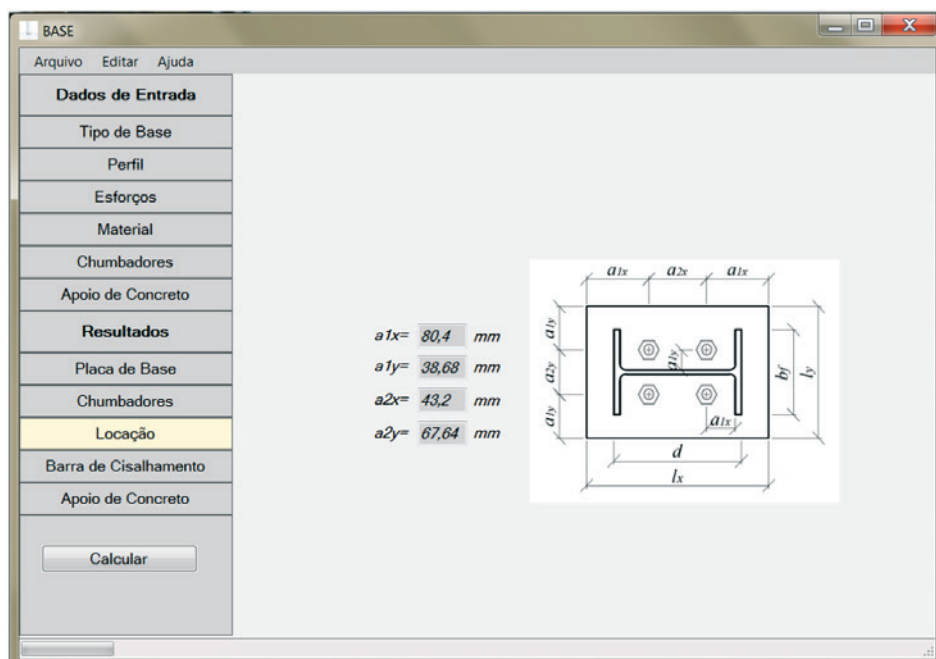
BASE

Arquivo Editar Ajuda

Dados de Entrada

Tipo de Base

Perfil

Esforços

Material

Chumbadores

Apoio de Concreto

Resultados

Placa de Base

Chumbadores

Locação

Barra de Cisalhamento

Apoio de Concreto

Calcular

a1x= 80,4 mm

a1y= 38,68 mm

a2x= 43,2 mm

a2y= 67,64 mm

$a_{1x}$ $a_{2x}$ $a_{1x}$

$a_{1y}$ $a_{2y}$ $a_{1y}$

$a_{1y}$

$b_f$ $l_y$

$a_{1x}$

$d$

$l_x$